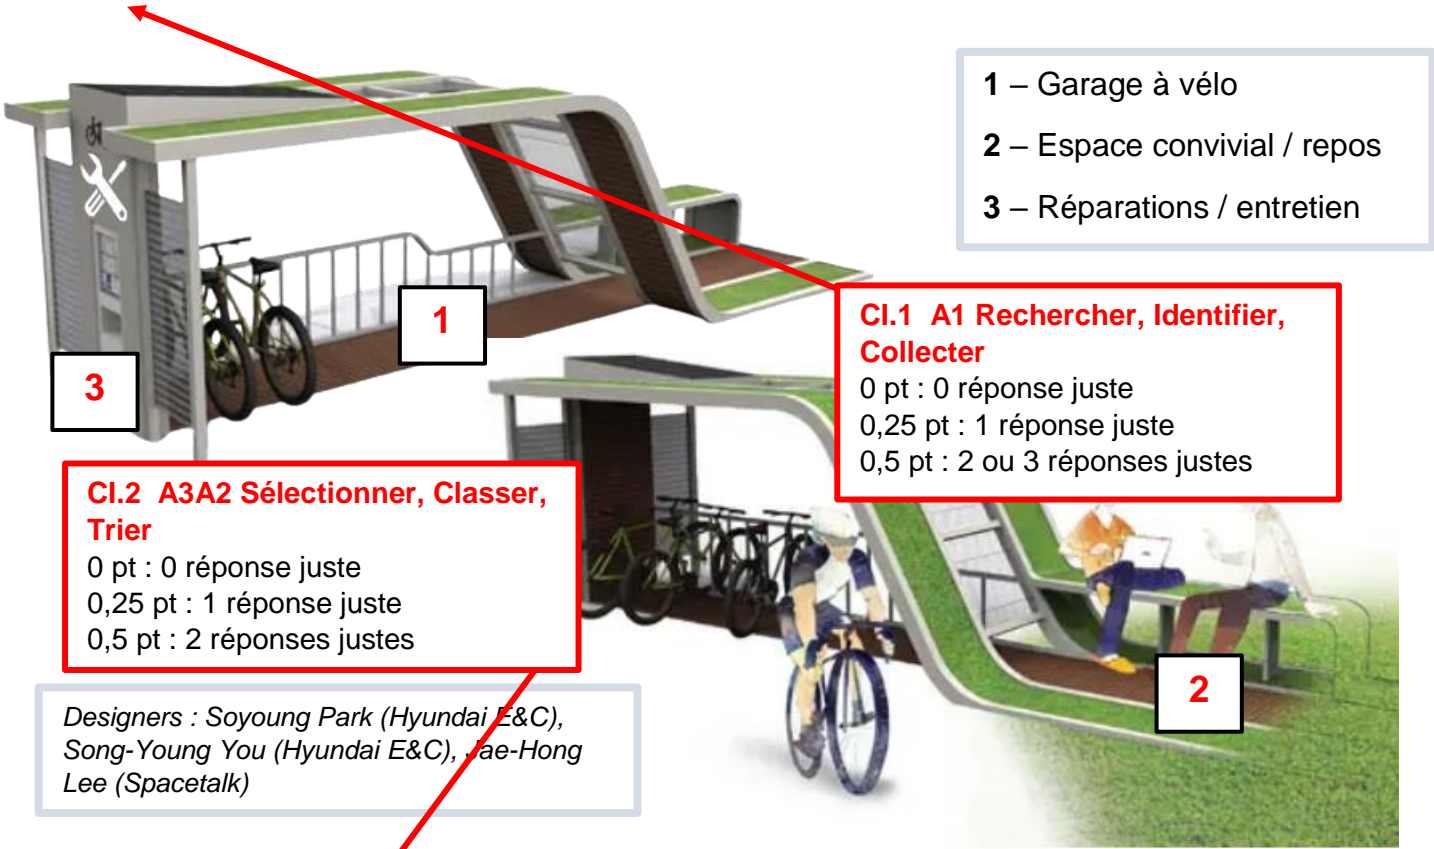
1 – Garage à vélo

2 – Espace convivial / repos

3 – Réparations / entretien

1

3

Cl.1 A1 Rechercher, Identifier, Collecter
0 pt : 0 réponse juste
0,25 pt : 1 réponse juste
0,5 pt : 2 ou 3 réponses justes

Cl.2 A3A2 Sélectionner, Classer, Trier
0 pt : 0 réponse juste
0,25 pt : 1 réponse juste
0,5 pt : 2 réponses justes

Designers : Soyoung Park (Hyundai E&C), Song-Young You (Hyundai E&C), Jae-Hong Lee (Spacetalk)

2